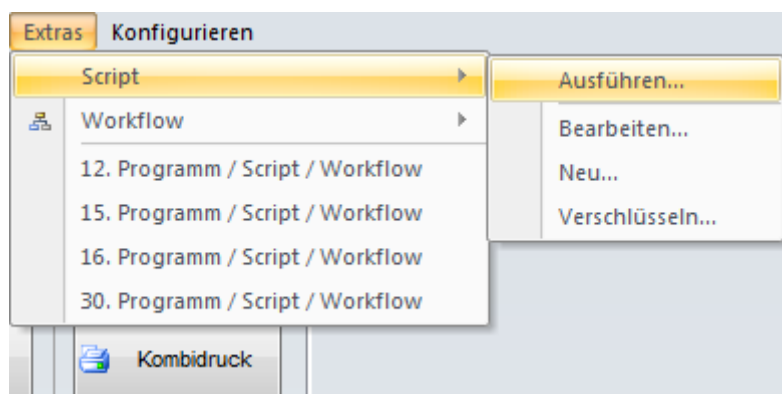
Extras Konfigurieren

Script
Workflow
12. Programm / Script / Workflow
15. Programm / Script / Workflow
16. Programm / Script / Workflow
30. Programm / Script / Workflow

Ausführen...
Bearbeiten...
Neu...
Verschlüsseln...

Kombidruck